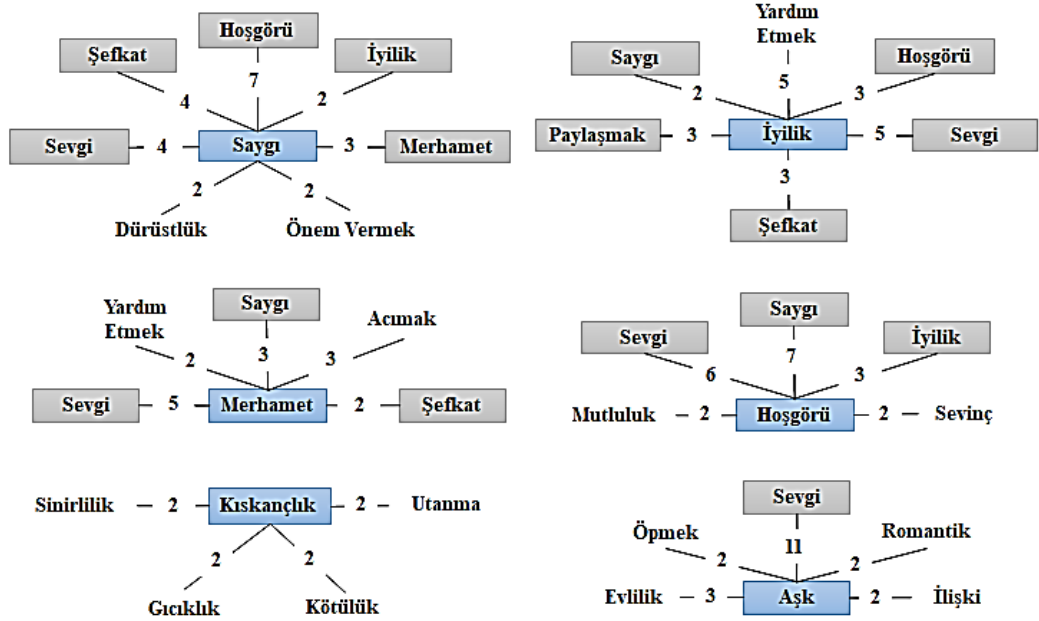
Hoşgörü

Şefkat

7

İyilik

4

2

Sevgi

4

Saygı

3

Merhamet

2

2

Dürüstlük

Önem Vermek

Yardım Etmek

Saygı

5

Hoşgörü

2

3

Paylaşmak

3

İyilik

5

Sevgi

3

Şefkat

Yardım Etmek

Saygı

Acımak

2

3

3

Sevgi

5

Merhamet

2

Şefkat

Saygı

Sevgi

İyilik

7

6

3

Mutluluk

2

Hoşgörü

2

Sevinç

Sinirlilik

2

Kıskançlık

2

Utanma

2

2

Gıcıklık

Kötülük

Sevgi

Öpmek

11

Romantik

2

2

Evlilik

3

Aşk

2

İlişki